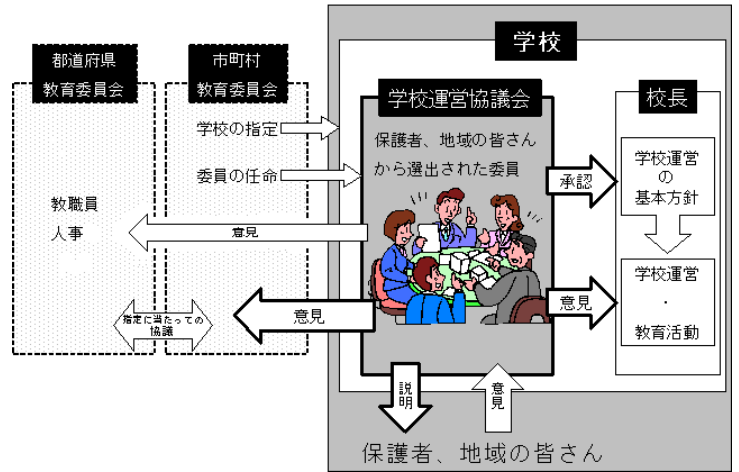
学校

都道府県
教育委員会

市町村
教育委員会

学校運営協議会

校長

学校の指定

委員の任命

保護者、地域の皆さんから選出された委員

承認

学校運営の基本方針

教職員
人事

意見

学校運営
・
教育活動

意見

意見

指定に当たっての協議

説明

意見

保護者、地域の皆さん